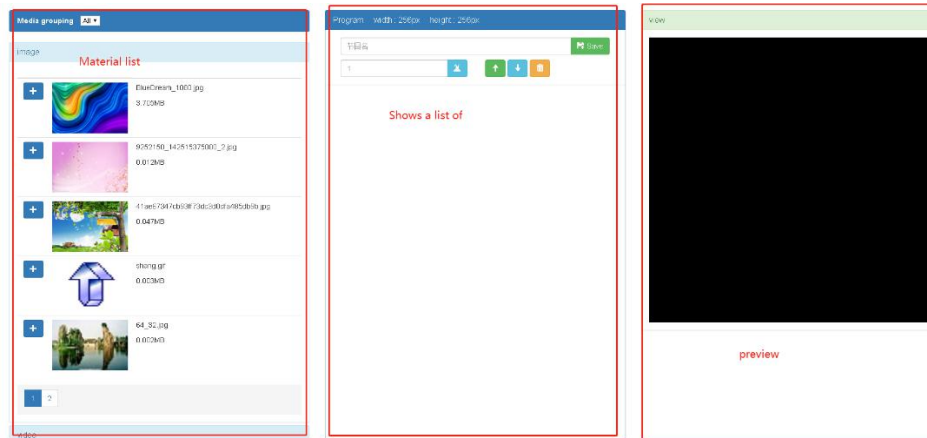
Media grouping All

image

Material list

+ BlueCream_1000.jpg
3.705MB

+ 9252150_142515375000_2.jpg
0.012MB

+ 41ae57347cb93f73dc3d0cfa485db6b.jpg
0.047MB

+ shang.gif
0.003MB

+ 64_32.jpg
0.002MB

1 2

video

Program width : 256px height : 256px

节目名

Save

1

Shows a list of

view

preview